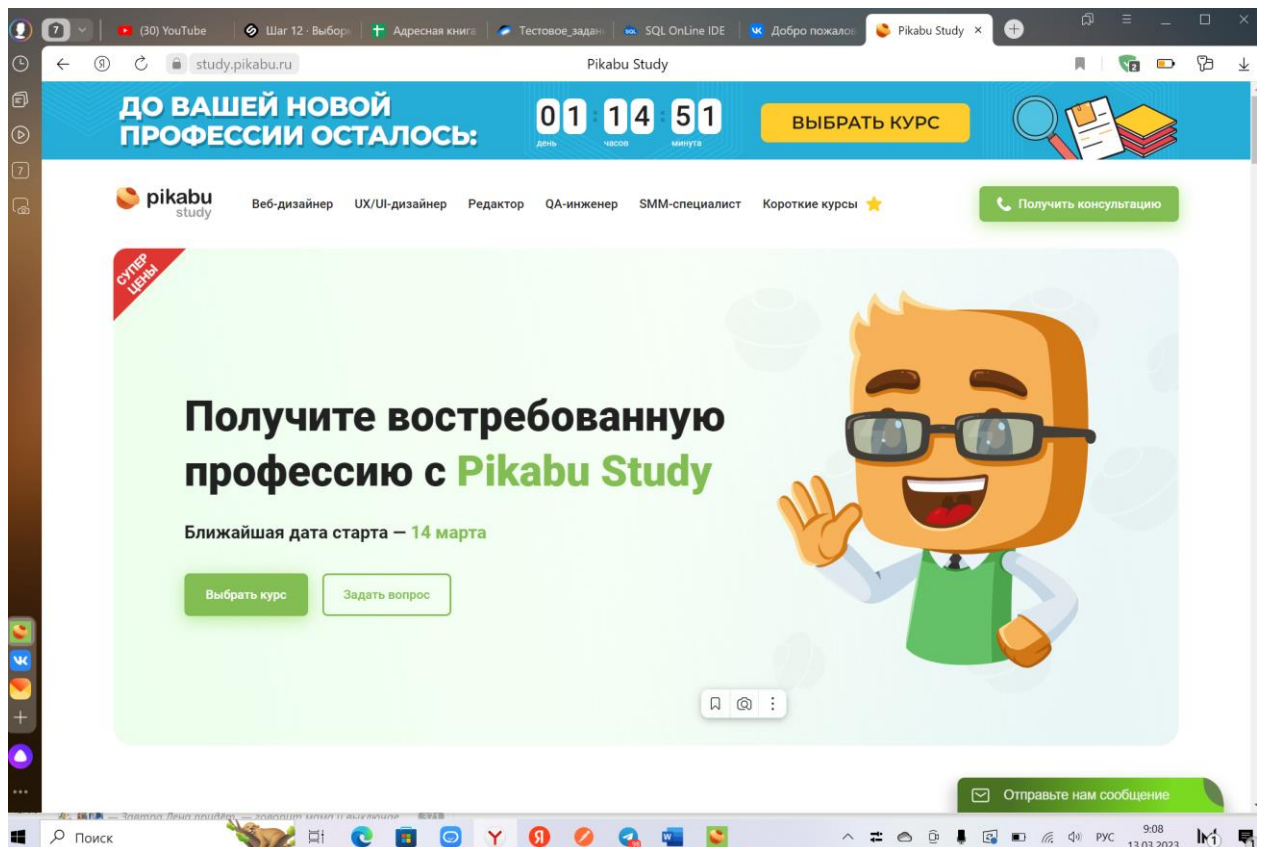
7 (30) YouTube Шаг 12 · Выбор Адресная книга Тестовое задан SQL OnLine IDE Добро пожалов Pikabu Study ×

study.pikabu.ru Pikabu Study

ДО ВАШЕЙ НОВОЙ ПРОФЕССИИ ОСТАЛОСЬ:

01 день 14 часов 51 минута

ВЫБРАТЬ КУРС

pikabu study

Веб-дизайнер UX/UI-дизайнер Редактор QA-инженер SMM-специалист Короткие курсы

Получить консультацию

СУПЕР ЦЕНЫ

Получите востребованную профессию с Pikabu Study

Ближайшая дата старта — 14 марта

Выбрать курс

Задать вопрос

Отправьте нам сообщение

Поиск

РУС 9:08 13.03.2023